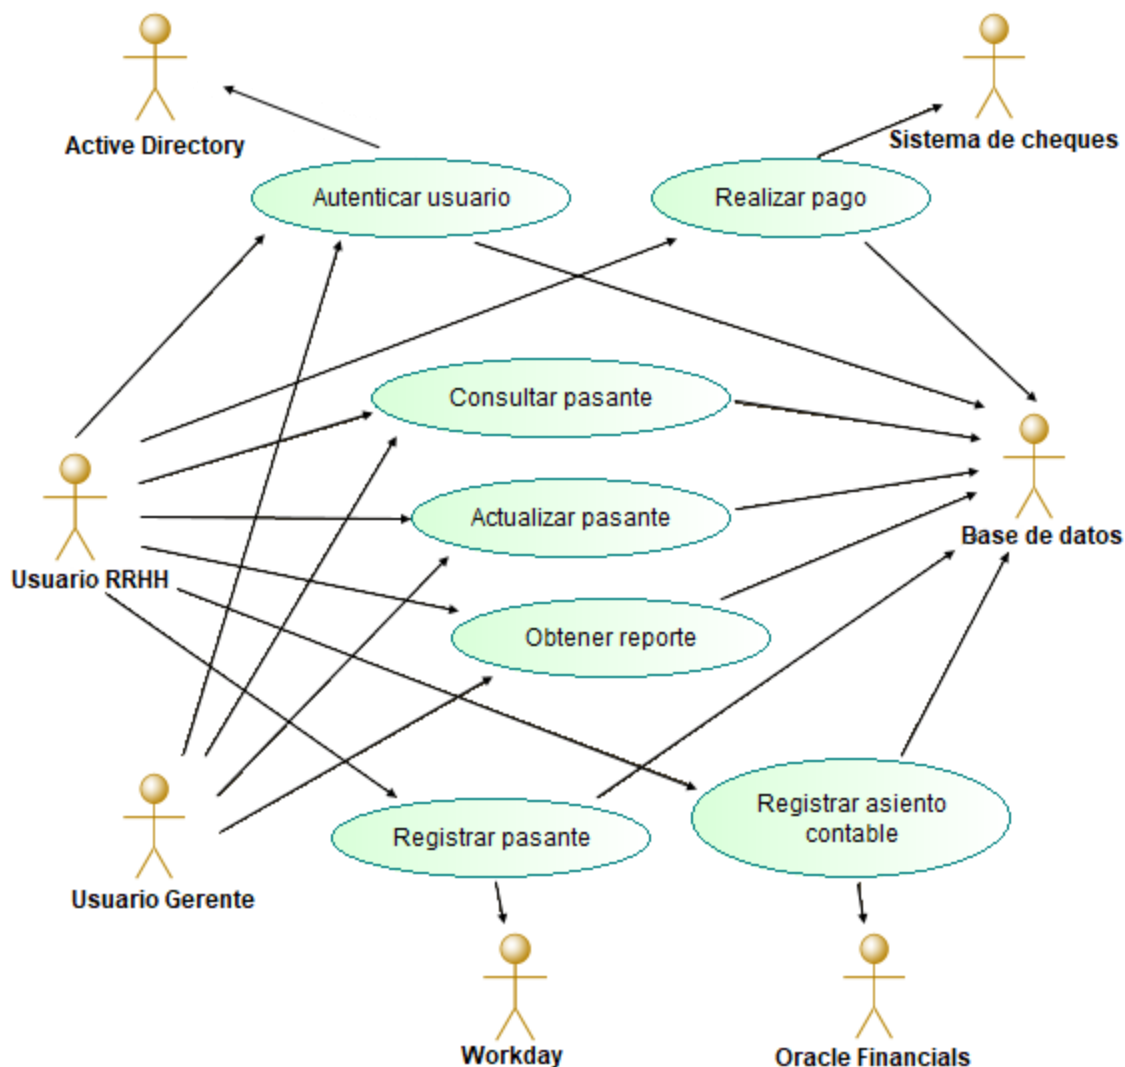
Active Directory

Sistema de cheques

Autenticar usuario

Realizar pago

Consultar pasante

Actualizar pasante

Base de datos

Usuario RRHH

Obtener reporte

Registrar asiento contable

Registrar pasante

Usuario Gerente

Workday

Oracle Financials